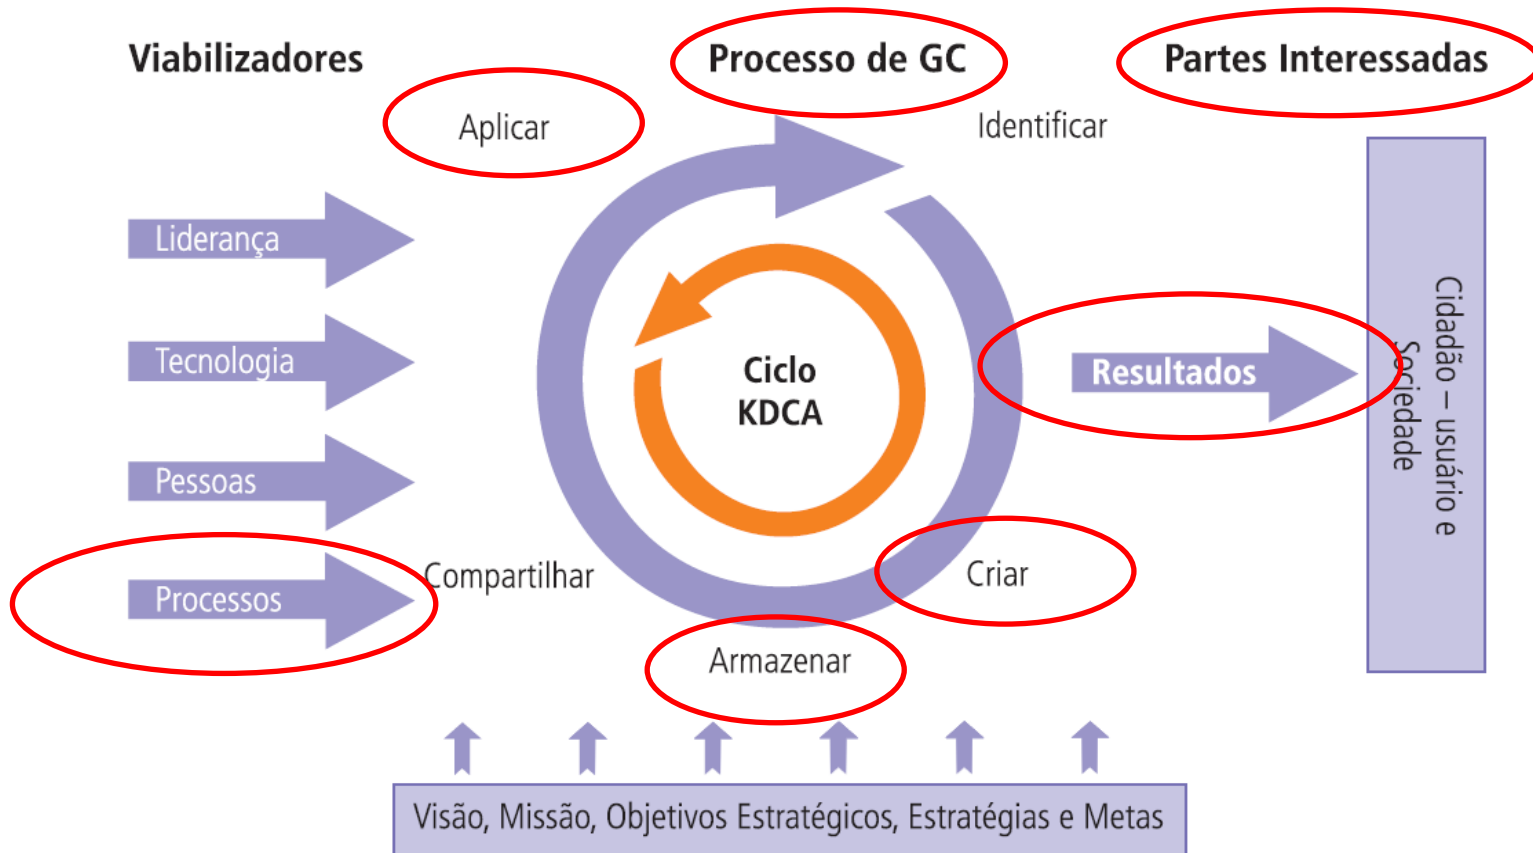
Viabilizadores

Processo de GC

Partes Interessadas

Aplicar

Identificar

Liderança

Tecnologia

Pessoas

Processos

Ciclo KDCA

Resultados

Cidadão – usuário e Sociedade

Compartilhar

Criar

Armazenar

Visão, Missão, Objetivos Estratégicos, Estratégias e Metas